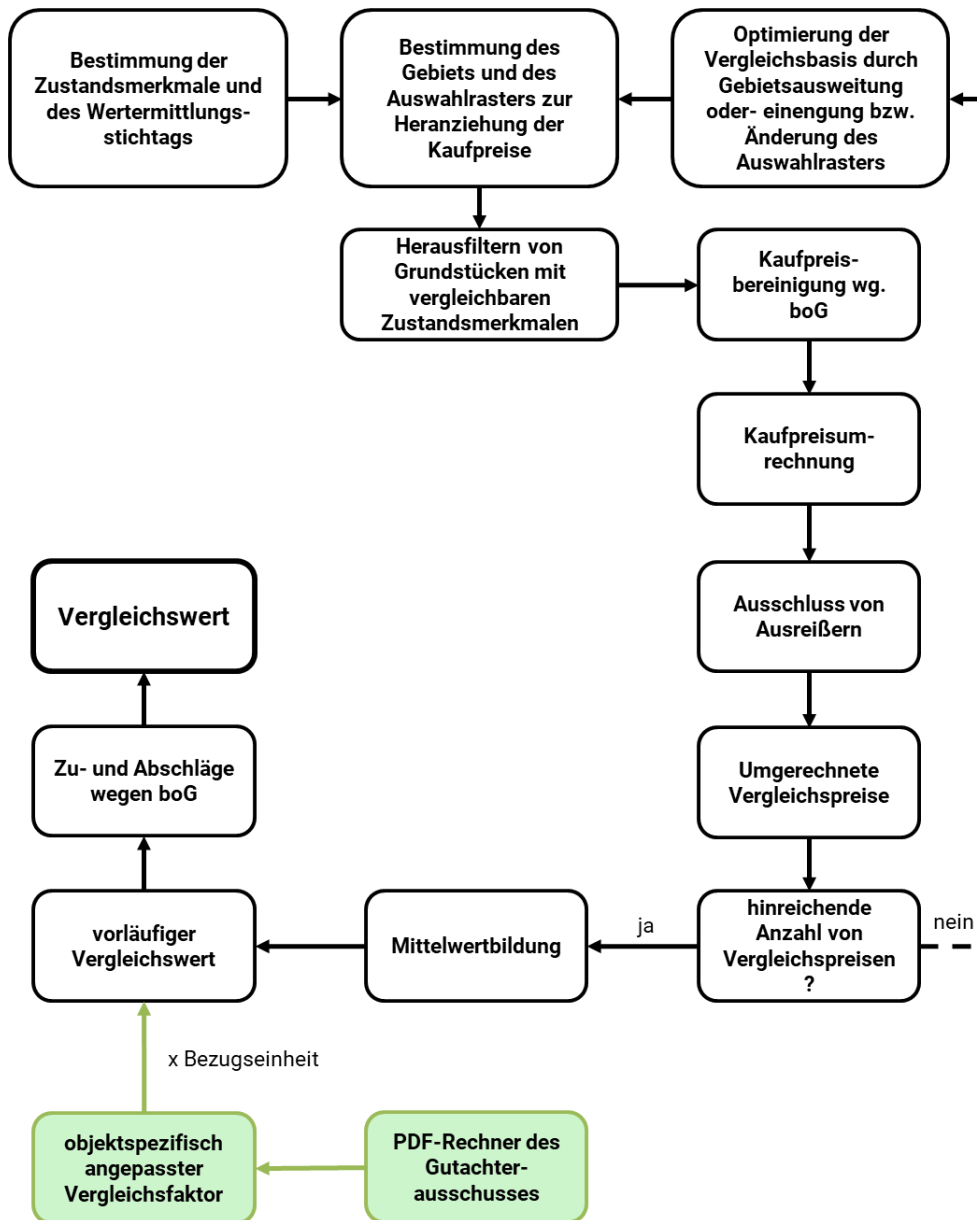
Bestimmung der Zustandsmerkmale und des Wertermittlungsstichtags

Bestimmung des Gebiets und des Auswahlrasters zur Heranziehung der Kaufpreise

Optimierung der Vergleichsbasis durch Gebietsausweitung oder- einengung bzw. Änderung des Auswahlrasters

Herausfiltern von Grundstücken mit vergleichbaren Zustandsmerkmalen

Kaufpreisbereinigung wg. boG

Kaufpreisumrechnung

Vergleichswert

Ausschluss von Ausreißern

Zu- und Abschläge wegen boG

Umgerechnete Vergleichspreise

vorläufiger Vergleichswert

Mittelwertbildung

ja

hinreichende Anzahl von Vergleichspreisen ?

nein

x Bezugseinheit

objektspezifisch angepasster Vergleichsfaktor

PDF-Rechner des Gutachterausschusses